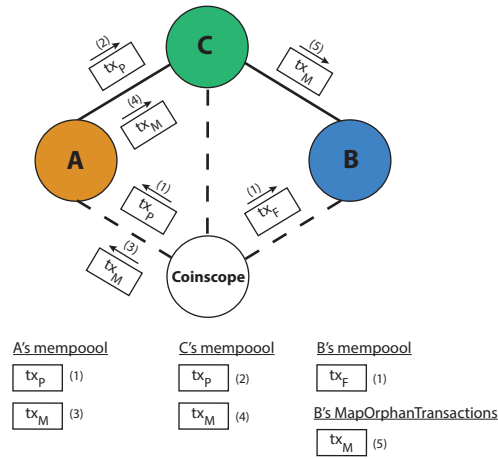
C

(2)
$tx_P$

(5)
$tx_M$

(4)
$tx_M$

A

B

(1)
$tx_P$

(1)
$tx_F$

(3)
$tx_M$

Coinscope

A's mempoool
$tx_P$ (1)
$tx_M$ (3)

C's mempoool
$tx_P$ (2)
$tx_M$ (4)

B's mempoool
$tx_F$ (1)

B's MapOrphanTransactions
$tx_M$ (5)